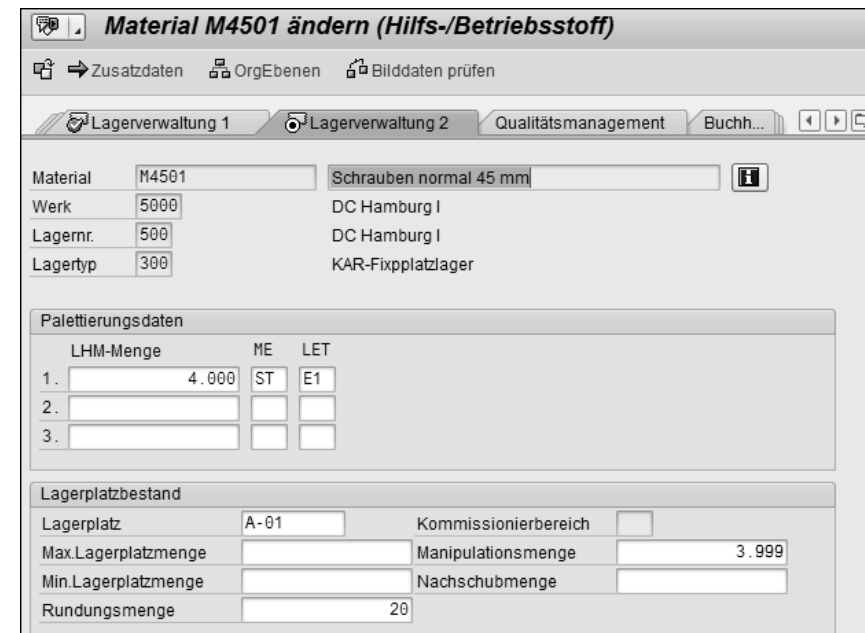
Material M4501 ändern (Hilfs-/Betriebsstoff)

Zusatzdaten OrgEbenen Bilddaten prüfen

Lagerverwaltung 1 | Lagerverwaltung 2 | Qualitätsmanagement | Buchh...

Material M4501 Schrauben normal 45 mm
Werk 5000 DC Hamburg I
Lagernr. 500 DC Hamburg I
Lagertyp 300 KAR-Fixpplatzlager

Palettierungsdaten

| | LHM-Menge | ME | LET |
|---|---|---|---|
| 1. | 4.000 | ST | E1 |
| 2. | | | |
| 3. | | | |

Lagerplatzbestand

| | | | |
|---|---|---|---|
| Lagerplatz | A-01 | Kommissionierbereich | |
| Max.Lagerplatzmenge | | Manipulationsmenge | 3.999 |
| Min.Lagerplatzmenge | | Nachschubmenge | |
| Rundungsmenge | 20 | | |